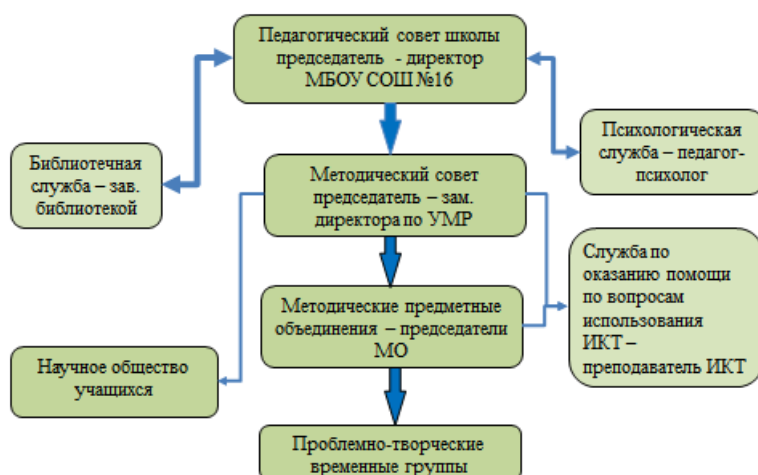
Педагогический совет школы председатель - директор МБОУ СОШ №16

Библиотечная служба – зав. библиотекой

Методический совет председатель – зам. директора по УМР

Психологическая служба – педагог-психолог

Служба по оказанию помощи по вопросам использования ИКТ – преподаватель ИКТ

Методические предметные объединения – председатели МО

Научное общество учащихся

Проблемно-творческие временные группы